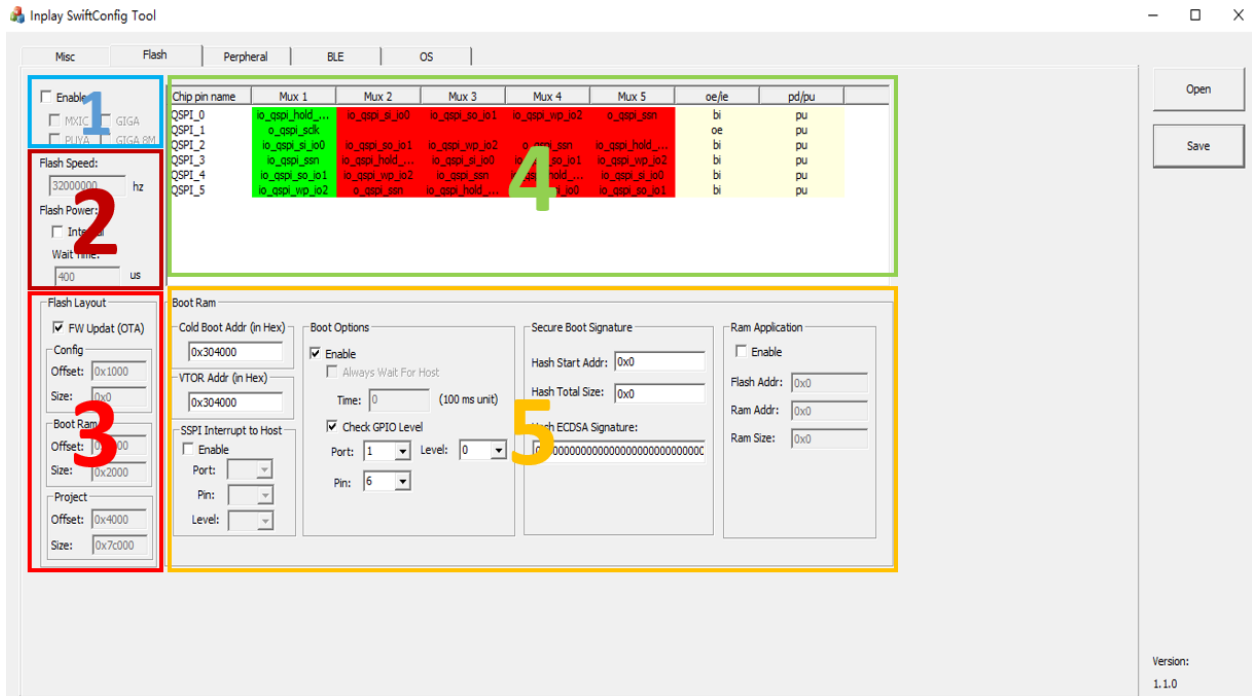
Inplay SwiftConfig Tool

Misc Flash Perpheral BLE OS

Open

Save

Enable 1
MXIC GIGA
PUYA GIGA 8M

Flash Speed:
32000000 hz
Flash Power: 2
Internal
Wait Time:
400 us

Flash Layout
FW Updat (OTA)
Config
Offset: 0x1000
Size: 0x0
Boot Ram 3
Offset: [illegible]000
Size: 0x2000
Project
Offset: 0x4000
Size: 0x7c000

| Chip pin name | Mux 1 | Mux 2 | Mux 3 | Mux 4 | Mux 5 | oe/ie | pd/pu |
|---|---|---|---|---|---|---|---|
| QSPI_0 | io_qspi_hold_... | io_qspi_si_io0 | io_qspi_so_io1 | io_qspi_wp_io2 | io_qspi_ssn | bi | pu |
| QSPI_1 | o_qspi_sclk | | | | | oe | pu |
| QSPI_2 | io_qspi_si_io0 | io_qspi_so_io1 | io_qspi_wp_io2 | o_qspi_ssn | io_qspi_hold_... | bi | pu |
| QSPI_3 | io_qspi_ssn | io_qspi_hold_... | io_qspi_si_io0 | io_qspi_so_io1 | io_qspi_wp_io2 | bi | pu |
| QSPI_4 | io_qspi_so_io1 | io_qspi_wp_io2 | io_qspi_ssn | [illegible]_hold_... | io_qspi_si_io0 | bi | pu |
| QSPI_5 | io_qspi_wp_io2 | o_qspi_ssn | io_qspi_hold_... | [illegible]_io0 | io_qspi_so_io1 | bi | pu |

4

Boot Ram
Cold Boot Addr (in Hex)
0x304000
VTOR Addr (in Hex)
0x304000
SSPI Interrupt to Host
Enable
Port:
Pin:
Level:

Boot Options
Enable
Always Wait For Host
Time: 0 (100 ms unit)
Check GPIO Level
Port: 1 Level: 0
Pin: 6

Secure Boot Signature
Hash Start Addr: 0x0
Hash Total Size: 0x0
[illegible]ash ECDSA Signature:
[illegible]0000000000000000000000000000

5

Ram Application
Enable
Flash Addr: 0x0
Ram Addr: 0x0
Ram Size: 0x0

Version:
1.1.0